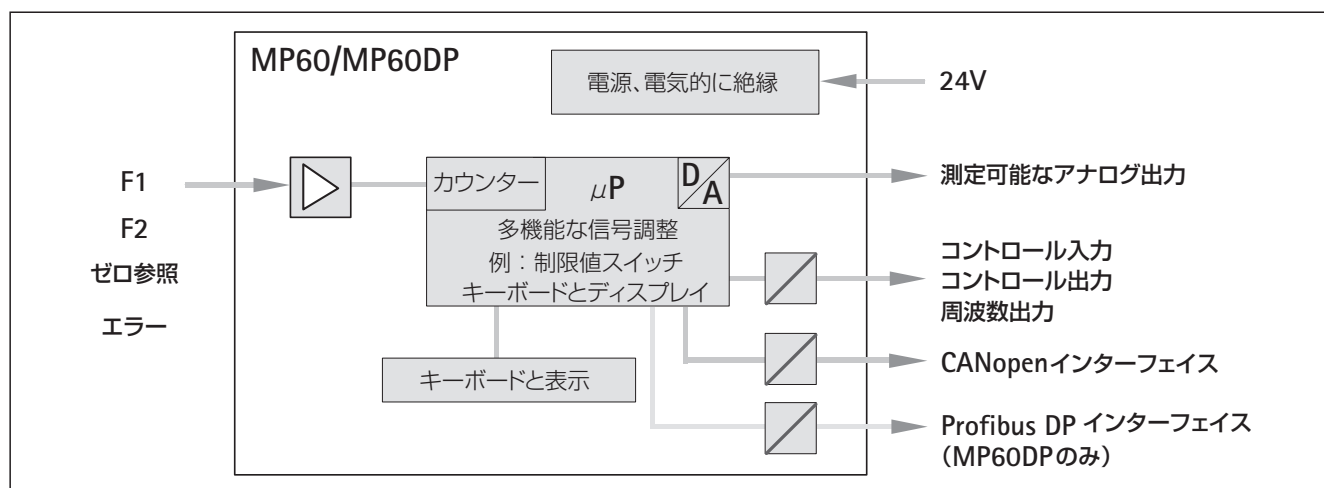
MP60/MP60DP

電源、電気的に絶縁

24V

F1

F2

ゼロ参照

エラー

カウンター

$\mu$P

D/A

多機能な信号調整
例：制限値スイッチ
キーボードとディスプレイ

測定可能なアナログ出力

コントロール入力
コントロール出力
周波数出力

キーボードと表示

CANopenインターフェイス

Profibus DP インターフェイス
（MP60DPのみ）